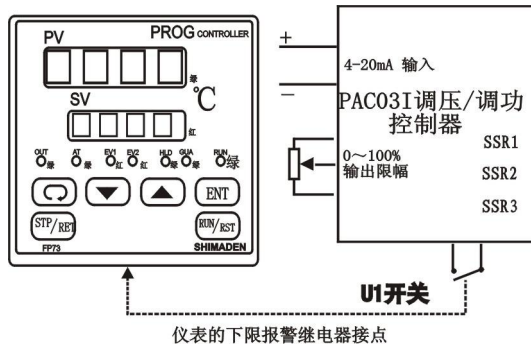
PV
PROG CONTROLLER
绿
SV
℃
红
OUT 绿
AT 绿
EV1 红
EV2 红
HLD 绿
GUA 绿
RUN 绿
ENT
STP/RET
RUN/RST
FP73
SHIMADEN

+
−
4-20mA 输入
PAC03I调压/调功控制器
0~100%
输出限幅
SSR1
SSR2
SSR3
U1开关
仪表的下限报警继电器接点